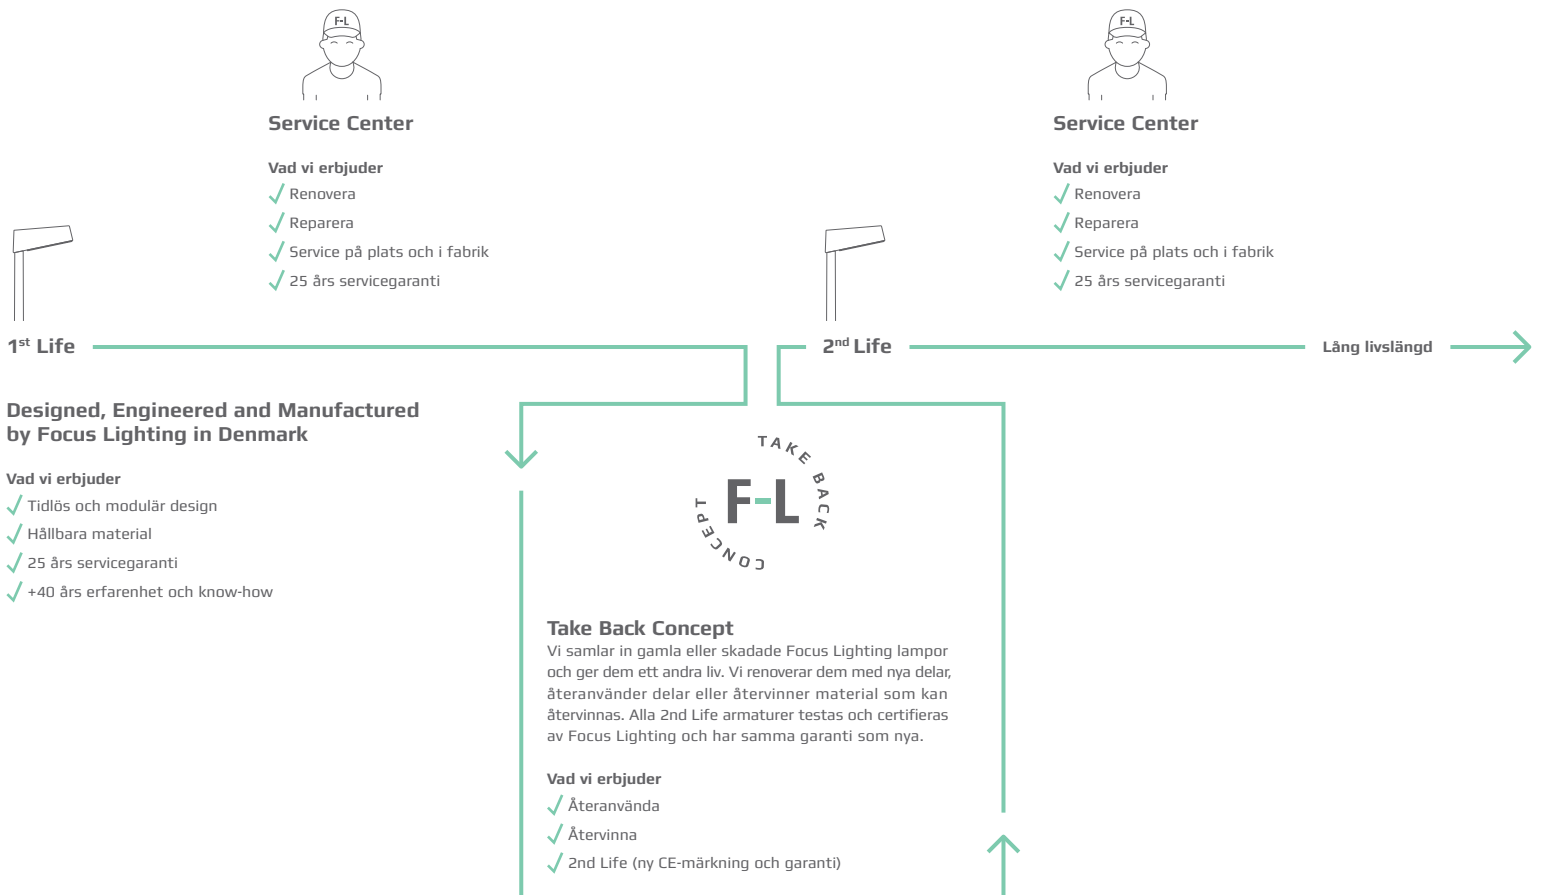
F-L

Service Center

Vad vi erbjuder
Renovera
Reparera
Service på plats och i fabrik
25 års servicegaranti

F-L

Service Center

Vad vi erbjuder
Renovera
Reparera
Service på plats och i fabrik
25 års servicegaranti

1$^{st}$ Life

2$^{nd}$ Life

Lång livslängd

Designed, Engineered and Manufactured by Focus Lighting in Denmark

Vad vi erbjuder
Tidlös och modulär design
Hållbara material
25 års servicegaranti
+40 års erfarenhet och know-how

TAKE BACK CONCEPT
F-L

Take Back Concept
Vi samlar in gamla eller skadade Focus Lighting lampor och ger dem ett andra liv. Vi renoverar dem med nya delar, återanvänder delar eller återvinner material som kan återvinnas. Alla 2nd Life armaturer testas och certifieras av Focus Lighting och har samma garanti som nya.

Vad vi erbjuder
Återanvända
Återvinna
2nd Life (ny CE-märkning och garanti)